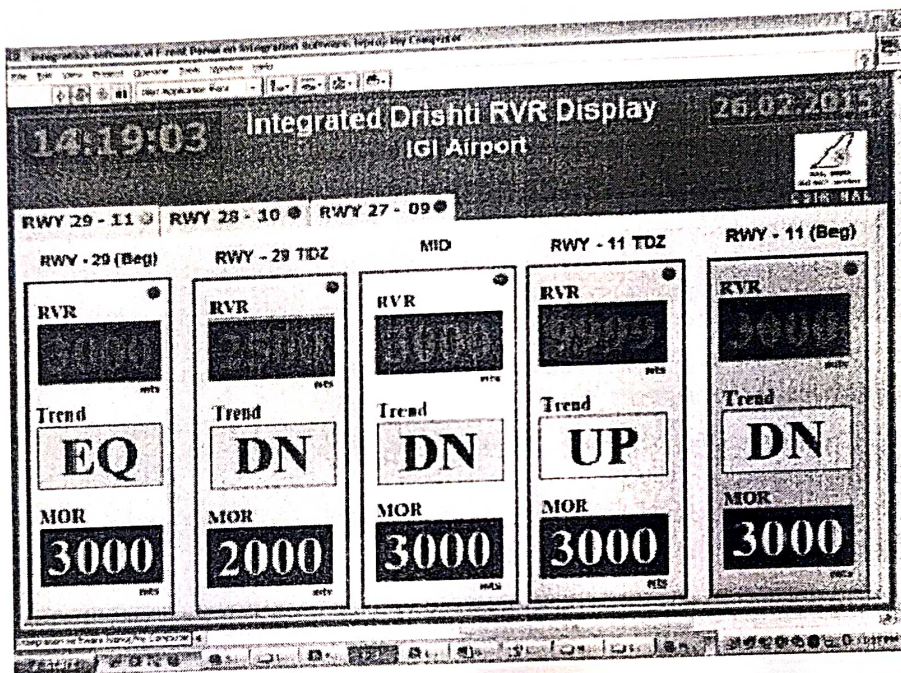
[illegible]

14:19:03

Integrated Drishti RVR Display

IGI Airport

26.02.2015

RWY 29 - 11 | RWY 28 - 10 | RWY 27 - 09

RWY - 29 (Beg)

RVR

3000

mts

Trend

EQ

MOR

3000

mts

RWY - 29 TDZ

RVR

2500

mts

Trend

DN

MOR

2000

mts

MID

RVR

3000

mts

Trend

DN

MOR

3000

mts

RWY - 11 TDZ

RVR

3000

mts

Trend

UP

MOR

3000

mts

RWY - 11 (Beg)

RVR

3000

mts

Trend

DN

MOR

3000

mts